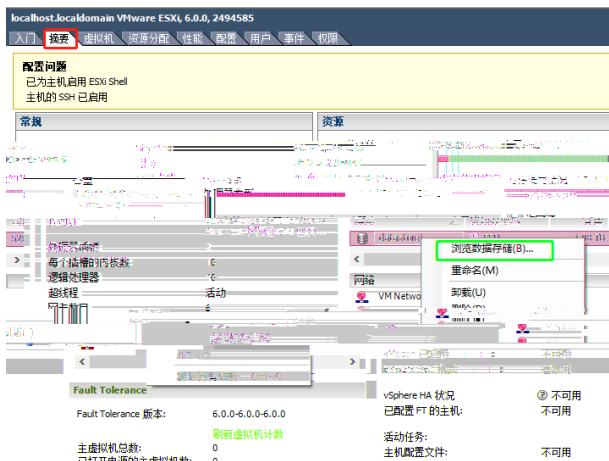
localhost.localdomain VMware ESXi, 6.0.0, 2494585

入门 摘要 虚拟机 资源分配 性能 配置 用户 事件 权限

配置问题
已为主机启用 ESXi Shell
主机的 SSH 已启用

常规

资源

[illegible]

处理器插槽
每个插槽的内核数 2
逻辑处理器 16
超线程 活动
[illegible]

浏览数据存储(B)...
重命名(M)
卸载(U)
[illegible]

网络
VM Network

Fault Tolerance

Fault Tolerance 版本: 6.0.0-6.0.0-6.0.0
刷新虚拟机计数
主虚拟机总数: 0
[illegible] 0

vSphere HA 状况 不可用
已配置 FT 的主机: 不可用

活动任务:
主机配置文件: 不可用